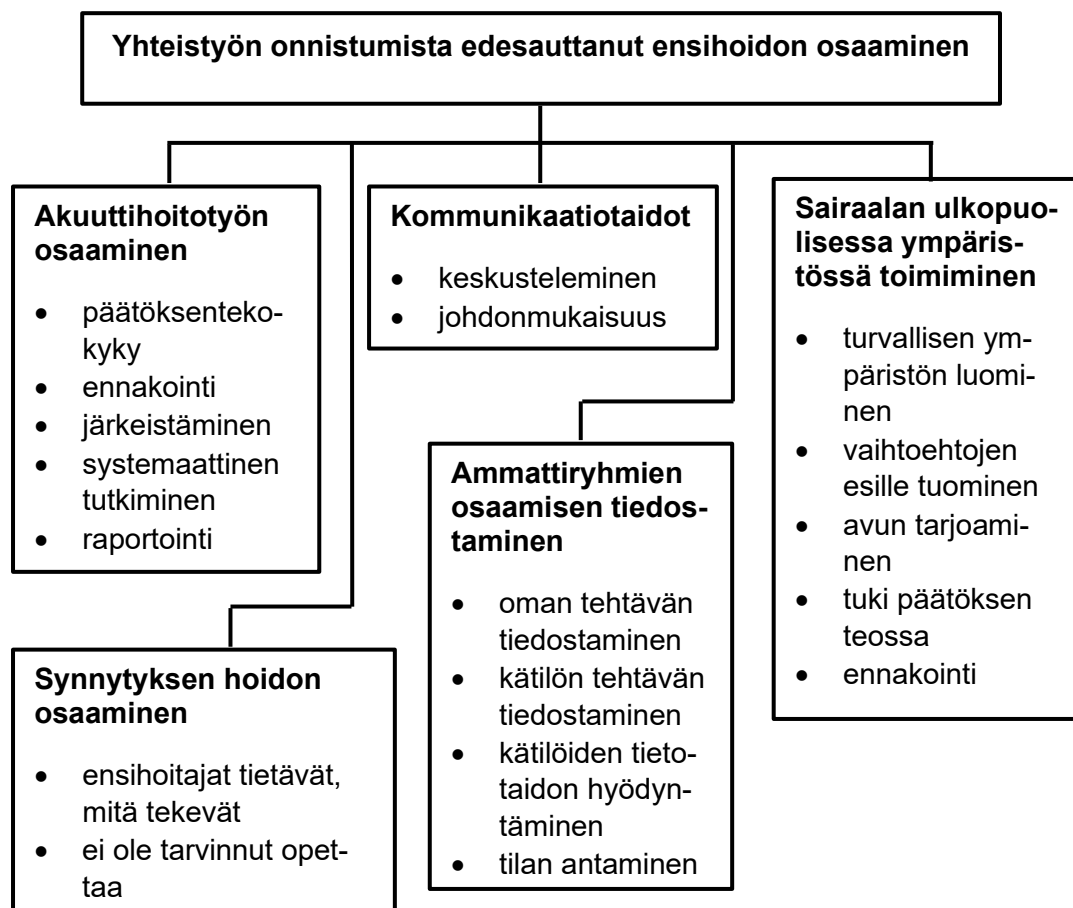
Yhteistyön onnistumista edesauttanut ensihoidon osaaminen

Akuuttihoitotyön osaaminen
- päätöksentekokyky
- ennakointi
- järkeistäminen
- systemaattinen tutkiminen
- raportointi

Kommunikaatiotaidot
- keskusteleminen
- johdonmukaisuus

Sairaalan ulkopuolisessa ympäristössä toimiminen
- turvallisen ympäristön luominen
- vaihtoehtojen esille tuominen
- avun tarjoaminen
- tuki päätöksen teossa
- ennakointi

Ammattiryhmien osaamisen tiedostaminen
- oman tehtävän tiedostaminen
- kätilön tehtävän tiedostaminen
- kätilöiden tietotaidon hyödyntäminen
- tilan antaminen

Synnytyksen hoidon osaaminen
- ensihoitajat tietävät, mitä tekevät
- ei ole tarvinnut opettaa